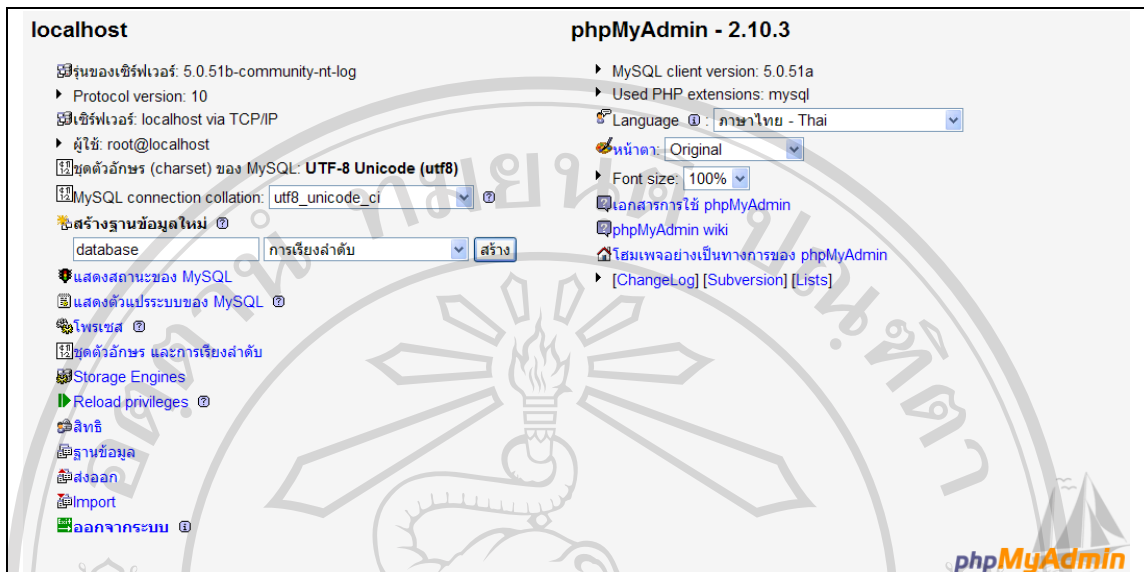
localhost

รุ่นของเซิร์ฟเวอร์: 5.0.51b-community-nt-log
Protocol version: 10
เซิร์ฟเวอร์: localhost via TCP/IP
ผู้ใช้: root@localhost
ชุดตัวอักษร (charset) ของ MySQL: UTF-8 Unicode (utf8)
MySQL connection collation: utf8_unicode_ci
สร้างฐานข้อมูลใหม่
database การเรียงลำดับ สร้าง
แสดงสถานะของ MySQL
แสดงตัวแปรระบบของ MySQL
โพรเซส
ชุดตัวอักษร และการเรียงลำดับ
Storage Engines
Reload privileges
สิทธิ
ฐานข้อมูล
ส่งออก
Import
ออกจากระบบ

phpMyAdmin - 2.10.3

MySQL client version: 5.0.51a
Used PHP extensions: mysql
Language: ภาษาไทย - Thai
หน้าตา: Original
Font size: 100%
เอกสารการใช้ phpMyAdmin
phpMyAdmin wiki
โฮมเพจอย่างเป็นทางการของ phpMyAdmin
[ChangeLog] [Subversion] [Lists]

phpMyAdmin